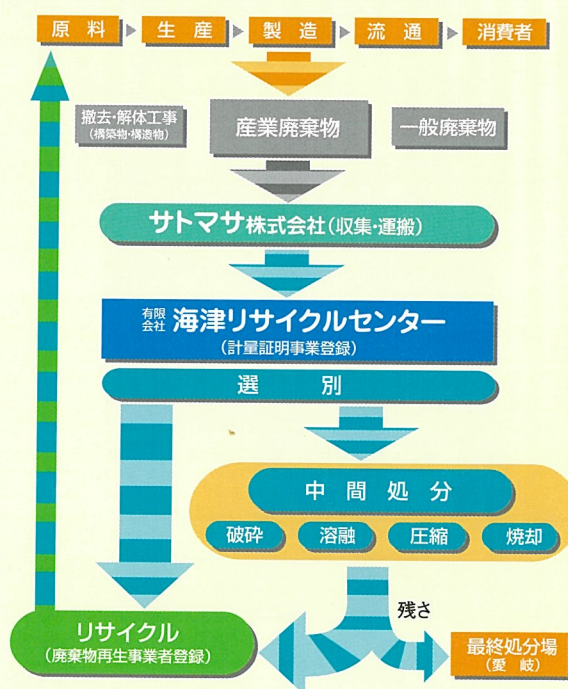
原料
生産
製造
流通
消費者

撤去・解体工事
(構築物・構造物)
産業廃棄物
一般廃棄物

サトマサ株式会社(収集・運搬)

有限会社 海津リサイクルセンター
(計量証明事業登録)

選別

中間処分
破砕
溶融
圧縮
焼却

残さ

リサイクル
(廃棄物再生事業者登録)

最終処分場
(愛岐)